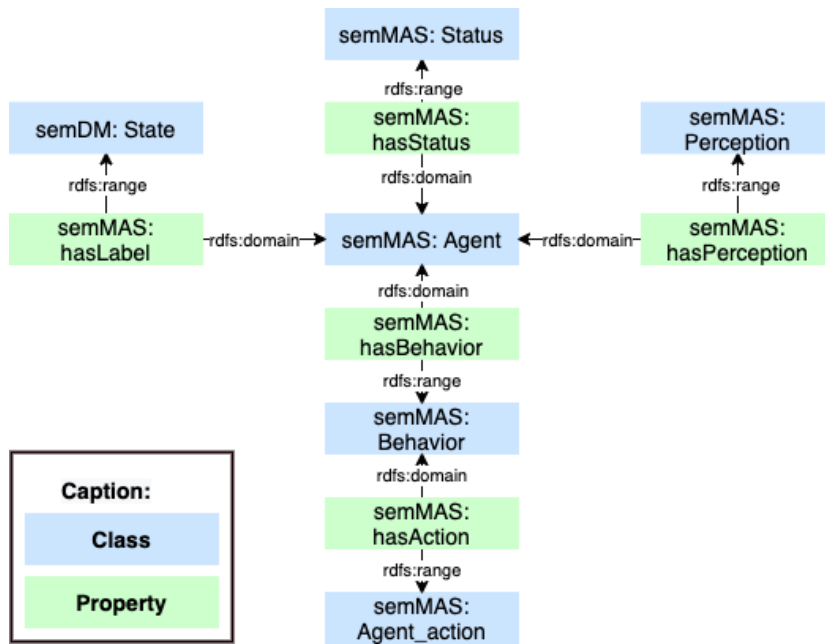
semMAS: Status

rdfs:range

semMAS: hasStatus

rdfs:domain

semDM: State

rdfs:range

semMAS: hasLabel

rdfs:domain

semMAS: Agent

rdfs:domain

semMAS: Perception

rdfs:range

semMAS: hasPerception

rdfs:domain

semMAS: hasBehavior

rdfs:range

semMAS: Behavior

rdfs:domain

semMAS: hasAction

rdfs:range

semMAS: Agent_action

Caption:

Class

Property